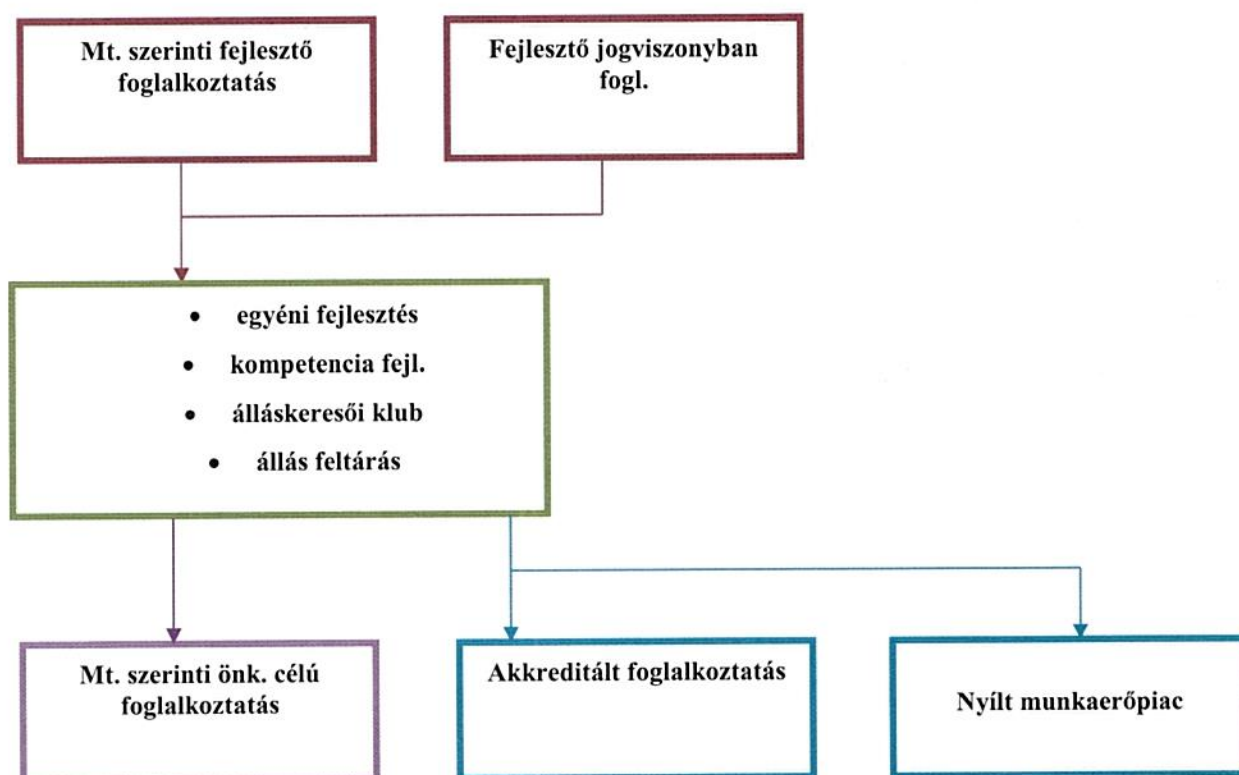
Mt. szerinti fejlesztő foglalkoztatás

Fejlesztő jogviszonyban fogl.

- egyéni fejlesztés
- kompetencia fejl.
- álláskeresői klub
- állás feltárás

Mt. szerinti önk. célú foglalkoztatás

Akkreditált foglalkoztatás

Nyílt munkaerőpiac